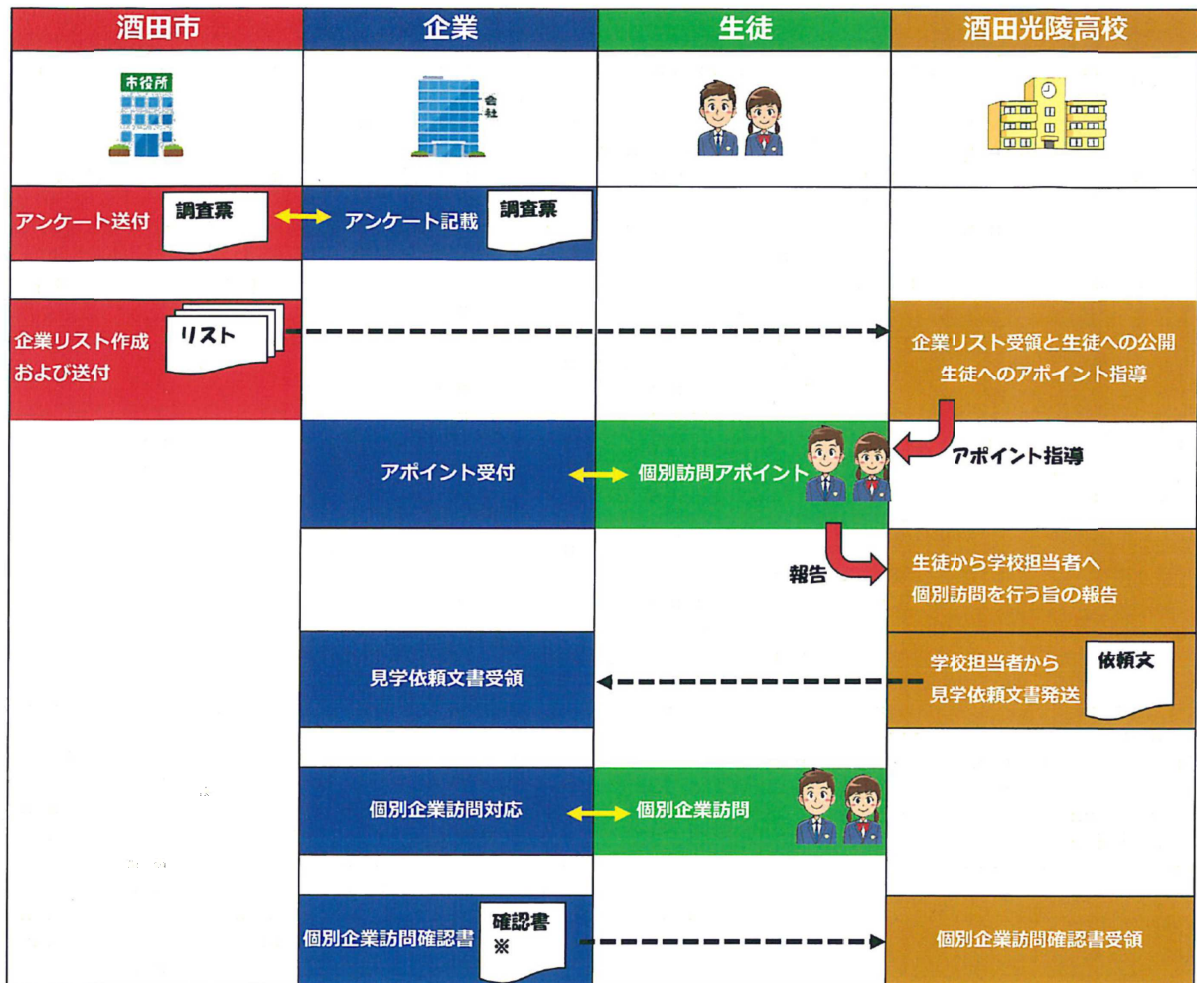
| 酒田市 | 企業 | 生徒 | 酒田光陵高校 |
|---|---|---|---|
| 市役所 | 会社 | | |

アンケート送付 調査票

アンケート記載 調査票

企業リスト作成 および送付 リスト

企業リスト受領と生徒への公開 生徒へのアポイント指導

アポイント受付

個別訪問アポイント

アポイント指導

報告

生徒から学校担当者へ 個別訪問を行う旨の報告

見学依頼文書受領

学校担当者から 見学依頼文書発送 依頼文

個別企業訪問対応

個別企業訪問

個別企業訪問確認書 確認書 ※

個別企業訪問確認書受領